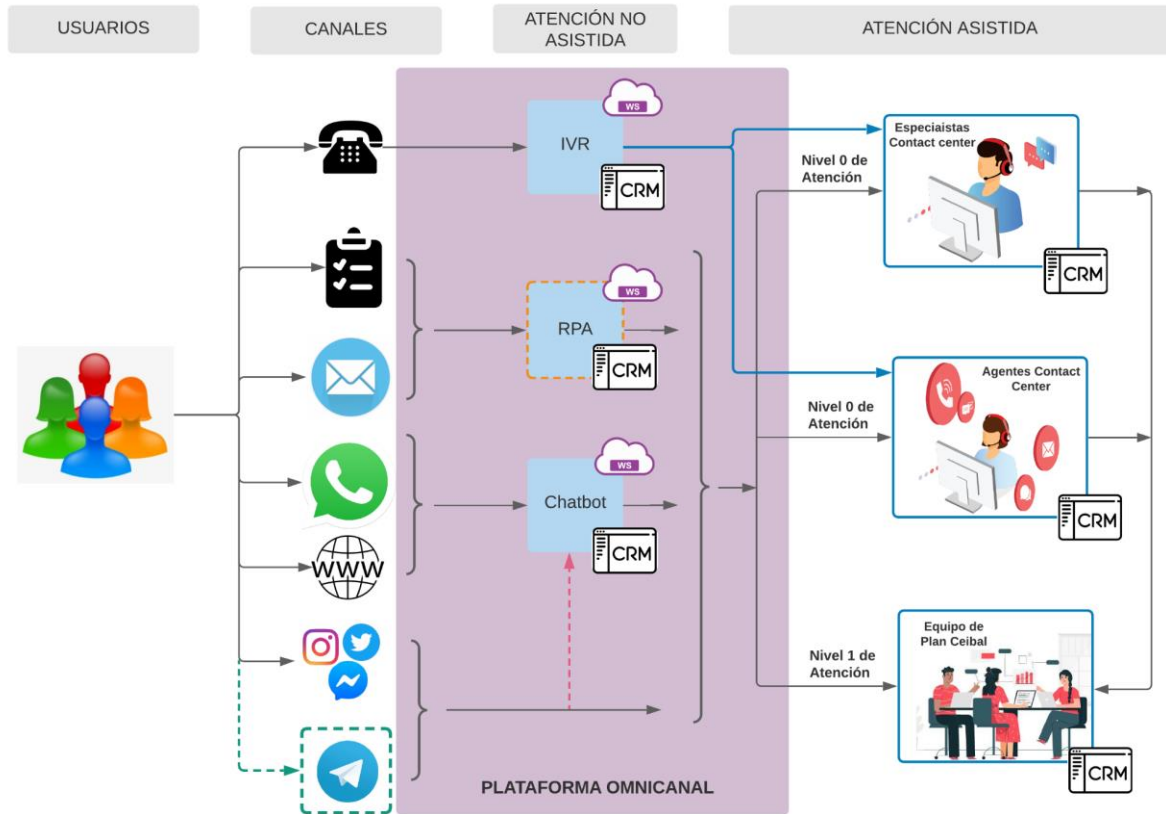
USUARIOS

CANALES

ATENCIÓN NO ASISTIDA

ATENCIÓN ASISTIDA

WS

IVR

CRM

WS

RPA

CRM

WS

Chatbot

CRM

WWW

PLATAFORMA OMNICANAL

Nivel 0 de Atención

Especiaistas Contact center

CRM

Nivel 0 de Atención

Agentes Contact Center

CRM

Nivel 1 de Atención

Equipo de Plan Ceibal

CRM